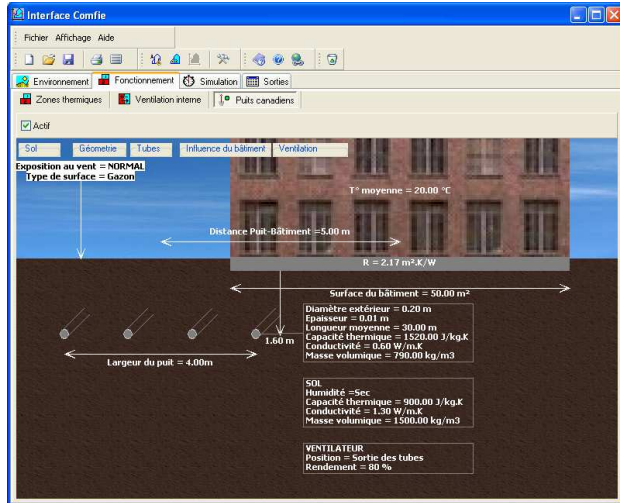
Interface Comfie

Fichier Affichage Aide

Environnement | Fonctionnement | Simulation | Sorties

Zones thermiques | Ventilation interne | Puits canadiens

Actif

Sol | Géometrie | Tubes | Influence du bâtiment | Ventilation

Exposition au vent = NORMAL
Type de surface = Gazon

T° moyenne = 20.00 °C

Distance Puit-Bâtiment =5.00 m

R = 2.17 m².K/W

Surface du bâtiment = 50.00 m²

Diamètre extérieur = 0.20 m
Epaisseur = 0.01 m
Longueur moyenne = 30.00 m
Capacité thermique = 1520.00 J/kg.K
Conductivité = 0.60 W/m.K
Masse volumique = 790.00 kg/m3

1.60 m

Largeur du puit = 4.00m

SOL
Humidité =Sec
Capacité thermique = 900.00 J/kg.K
Conductivité = 1.30 W/m.K
Masse volumique = 1500.00 kg/m3

VENTILATEUR
Position = Sortie des tubes
Rendement = 80 %